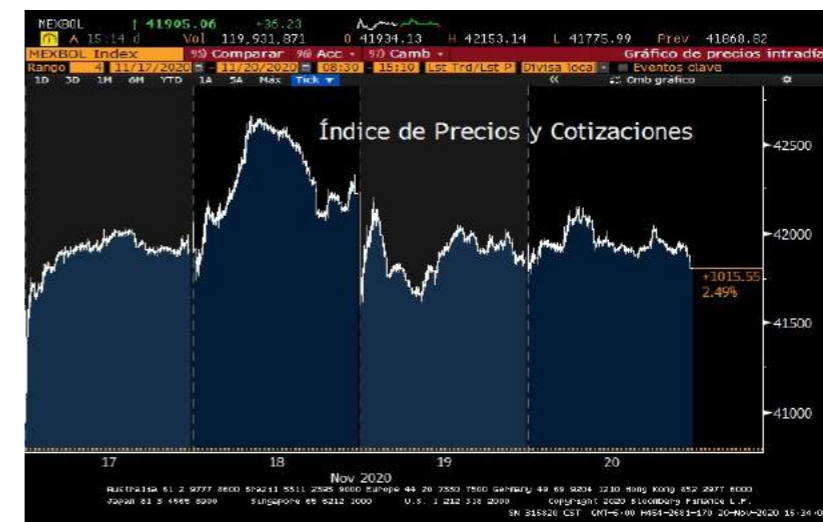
MEXBOL ↑ 41905.06 +36.23
A 15:14 d Vol 119,931,871 O 41934.13 H 42153.14 L 41775.99 Prev 41868.82
MEXBOL Index 95) Comparar 96) Acc 97) Camb Gráfico de precios intradía
Rango 4 11/17/2020 - 11/20/2020 08:30 - 15:10 Lst Trd/Lst P Divisa local Eventos clave
1D 3D 1M 6M YTD 1A 5A Max Tick « Cmb gráfico

Índice de Precios y Cotizaciones

42500
42000
+1015.55
2.49%
41500
41000

17 18 19 20
Nov 2020

Australia 61 2 9777 8600 Brazil 5511 2395 9000 Europe 44 20 7330 7500 Germany 49 69 9204 1210 Hong Kong 852 2977 6000
Japan 81 3 4565 8900 Singapore 65 6212 1000 U.S. 1 212 318 2000 Copyright 2020 Bloomberg Finance L.P.
SN 315820 CST GMT-6:00 H464-2681-170 20-Nov-2020 15:34:0